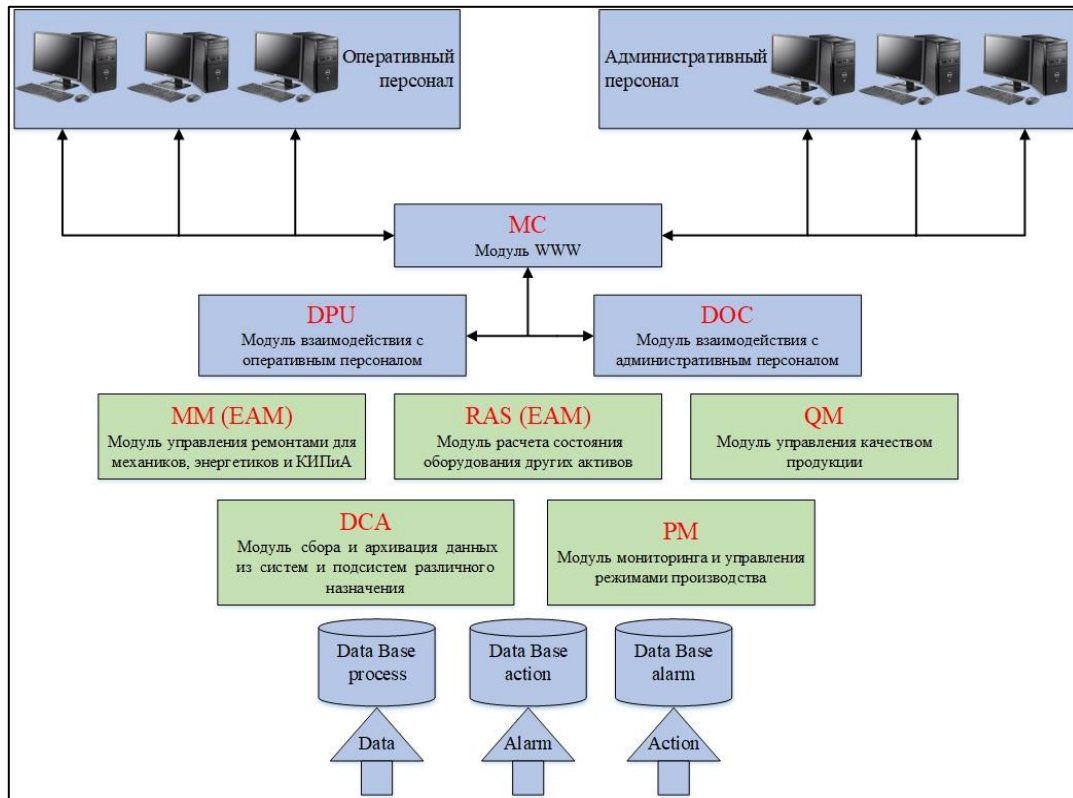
Оперативный персонал

Административный персонал

MC
Модуль WWW

DPU
Модуль взаимодействия с оперативным персоналом

DOC
Модуль взаимодействия с административным персоналом

MM (EAM)
Модуль управления ремонтами для механиков, энергетиков и КИПиА

RAS (EAM)
Модуль расчета состояния оборудования других активов

QM
Модуль управления качеством продукции

DCA
Модуль сбора и архивация данных из систем и подсистем различного назначения

PM
Модуль мониторинга и управления режимами производства

Data Base process

Data Base action

Data Base alarm

Data

Alarm

Action